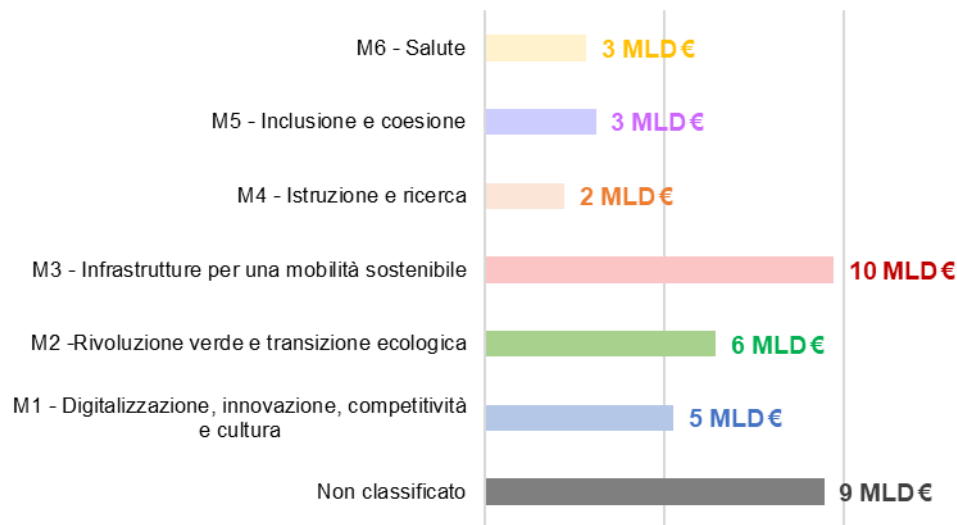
M6 - Salute 3 MLD €

M5 - Inclusione e coesione 3 MLD €

M4 - Istruzione e ricerca 2 MLD €

M3 - Infrastrutture per una mobilità sostenibile 10 MLD €

M2 -Rivoluzione verde e transizione ecologica 6 MLD €

M1 - Digitalizzazione, innovazione, competitività e cultura 5 MLD €

Non classificato 9 MLD €